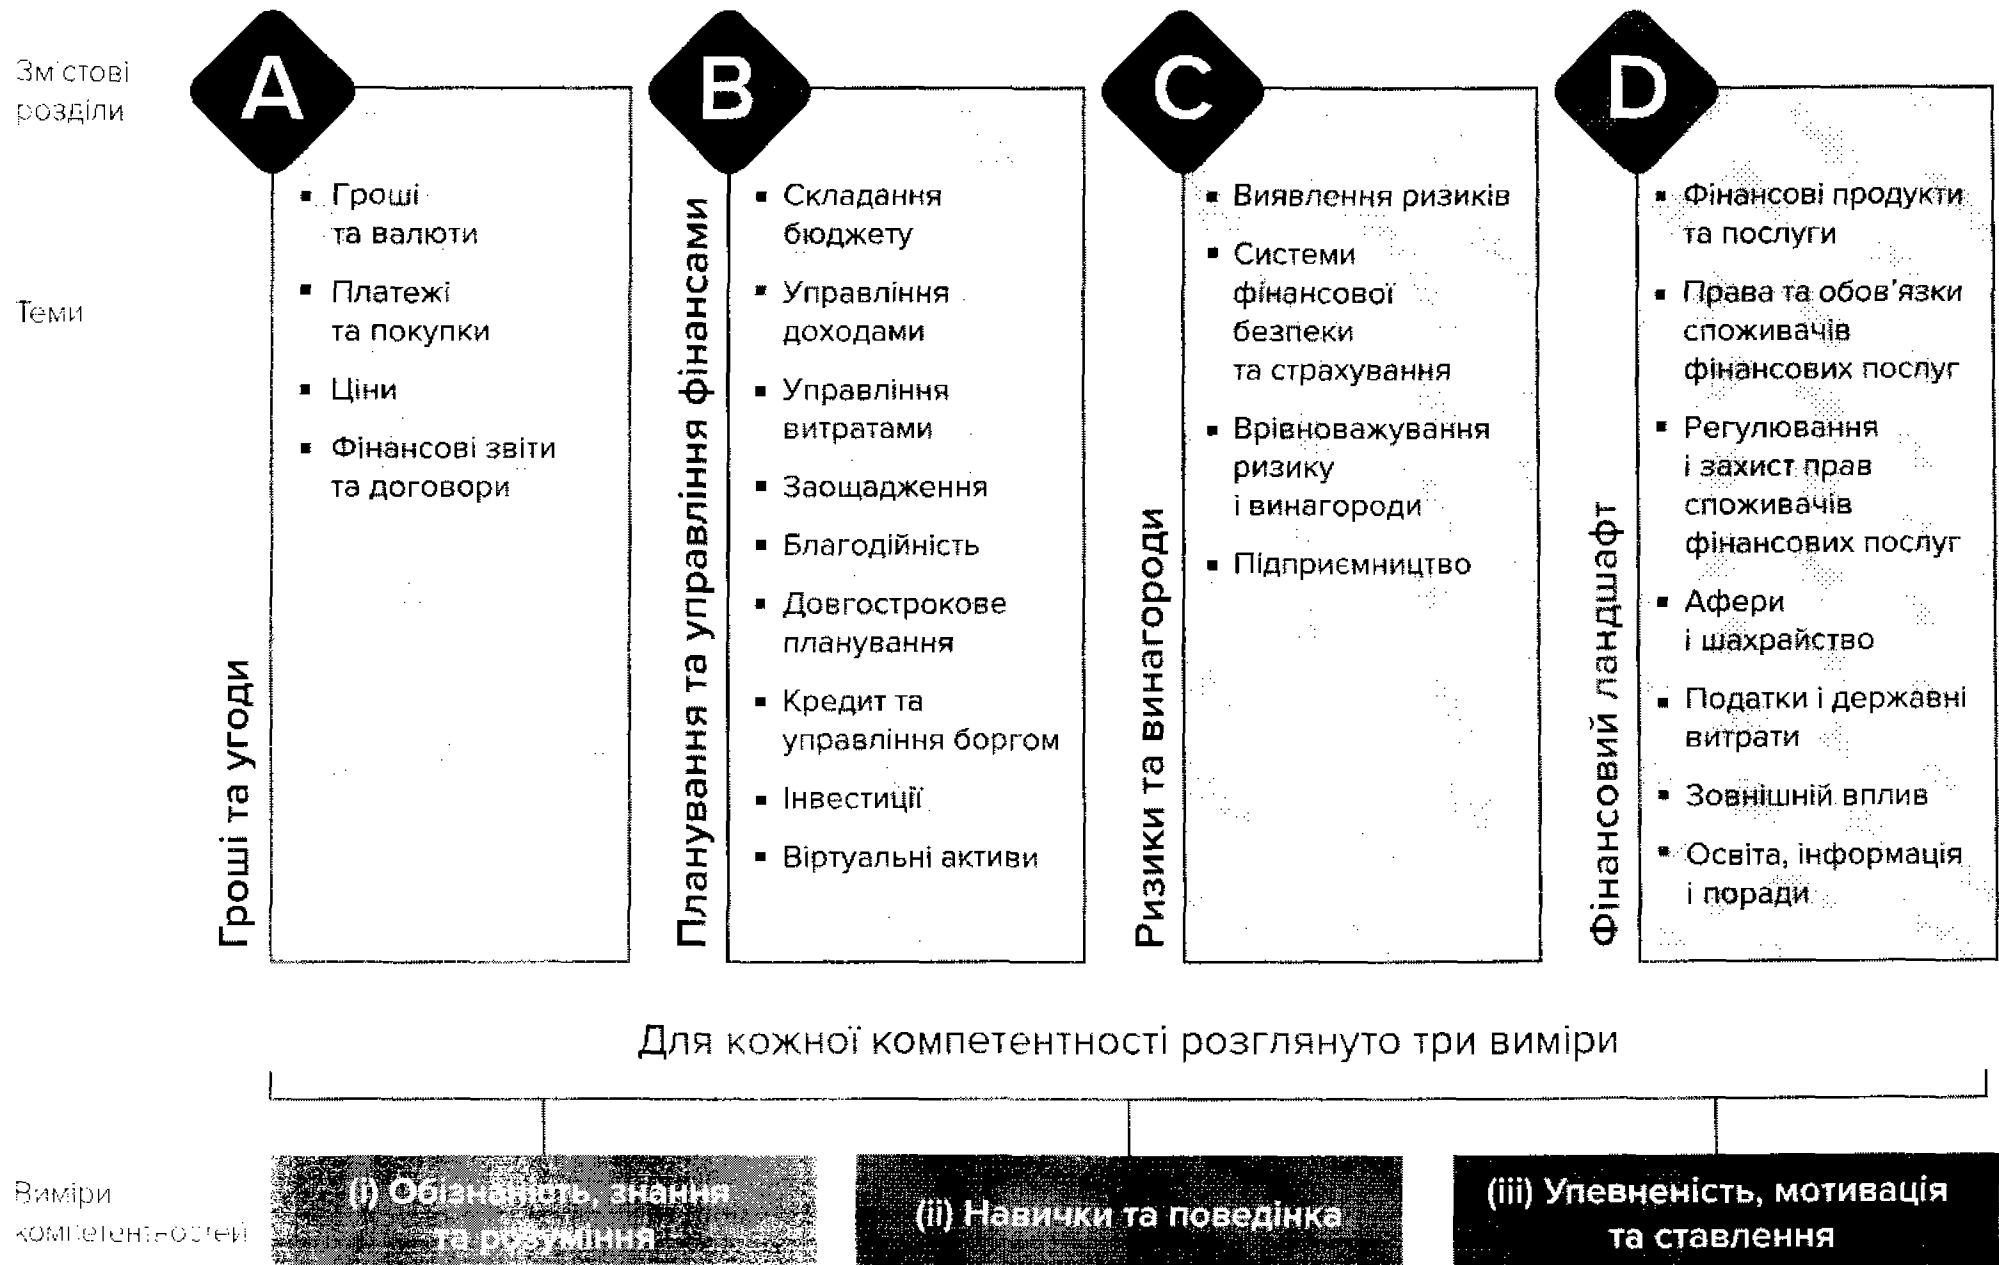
Змістові розділи

Теми

A

Гроші та угоди

- Гроші та валюти
- Платежі та покупки
- Ціни
- Фінансові звіти та договори

B

Планування та управління фінансами

- Складання бюджету
- Управління доходами
- Управління витратами
- Заощадження
- Благодійність
- Довгострокове планування
- Кредит та управління боргом
- Інвестиції
- Віртуальні активи

C

Ризики та винагороди

- Виявлення ризиків
- Системи фінансової безпеки та страхування
- Врівноважування ризику і винагороди
- Підприємництво

D

Фінансовий ландшафт

- Фінансові продукти та послуги
- Права та обов'язки споживачів фінансових послуг
- Регулювання і захист прав споживачів фінансових послуг
- Афери і шахрайство
- Податки і державні витрати
- Зовнішній вплив
- Освіта, інформація і поради

Для кожної компетентності розглянуто три виміри

Виміри компетентностей

(i) Обізнаність, знання та розуміння

(ii) Навички та поведінка

(iii) Упевненість, мотивація та ставлення